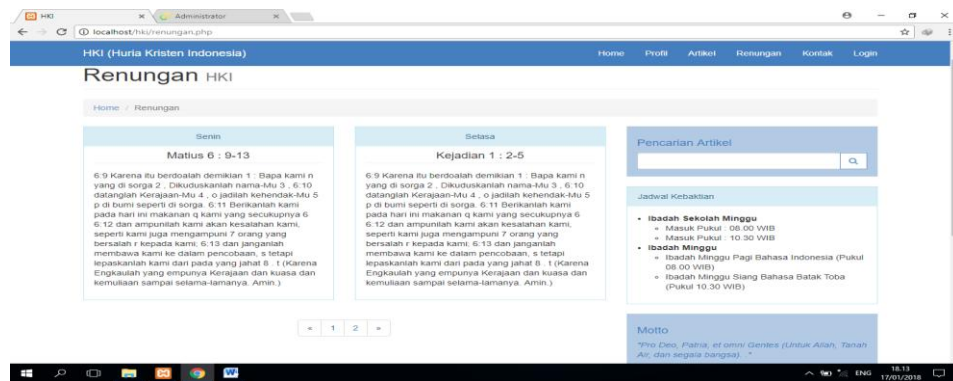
HKI × Administrator ×

localhost/hki/renungan.php

HKI (Huria Kristen Indonesia)

Home Profil Artikel Renungan Kontak Login

Renungan HKI

Home / Renungan

Senin

Matius 6 : 9-13

6:9 Karena itu berdoalah demikian 1 : Bapa kami n yang di sorga 2 , Dikuduskanlah nama-Mu 3 , 6:10 datanglah Kerajaan-Mu 4 , o jadilah kehendak-Mu 5 p di bumi seperti di sorga. 6:11 Berikanlah kami pada hari ini makanan q kami yang secukupnya 6 6:12 dan ampunilah kami akan kesalahan kami, seperti kami juga mengampuni 7 orang yang bersalah r kepada kami; 6:13 dan janganlah membawa kami ke dalam pencobaan, s tetapi lepaskanlah kami dari pada yang jahat 8 . t (Karena Engkaulah yang empunya Kerajaan dan kuasa dan kemuliaan sampai selama-lamanya. Amin.)

Selasa

Kejadian 1 : 2-5

6:9 Karena itu berdoalah demikian 1 : Bapa kami n yang di sorga 2 , Dikuduskanlah nama-Mu 3 , 6:10 datanglah Kerajaan-Mu 4 , o jadilah kehendak-Mu 5 p di bumi seperti di sorga. 6:11 Berikanlah kami pada hari ini makanan q kami yang secukupnya 6 6:12 dan ampunilah kami akan kesalahan kami, seperti kami juga mengampuni 7 orang yang bersalah r kepada kami; 6:13 dan janganlah membawa kami ke dalam pencobaan, s tetapi lepaskanlah kami dari pada yang jahat 8 . t (Karena Engkaulah yang empunya Kerajaan dan kuasa dan kemuliaan sampai selama-lamanya. Amin.)

« 1 2 »

Pencarian Artikel

Jadwal Kebaktian

- Ibadah Sekolah Minggu
  - Masuk Pukul : 08.00 WIB
  - Masuk Pukul : 10.30 WIB
- Ibadah Minggu
  - Ibadah Minggu Pagi Bahasa Indonesia (Pukul 08.00 WIB)
  - Ibadah Minggu Siang Bahasa Batak Toba (Pukul 10.30 WIB)

Motto

"Pro Deo, Patria, et omni Gentes (Untuk Allah, Tanah Air, dan segala bangsa)..."

ENG 18.13 17/01/2018